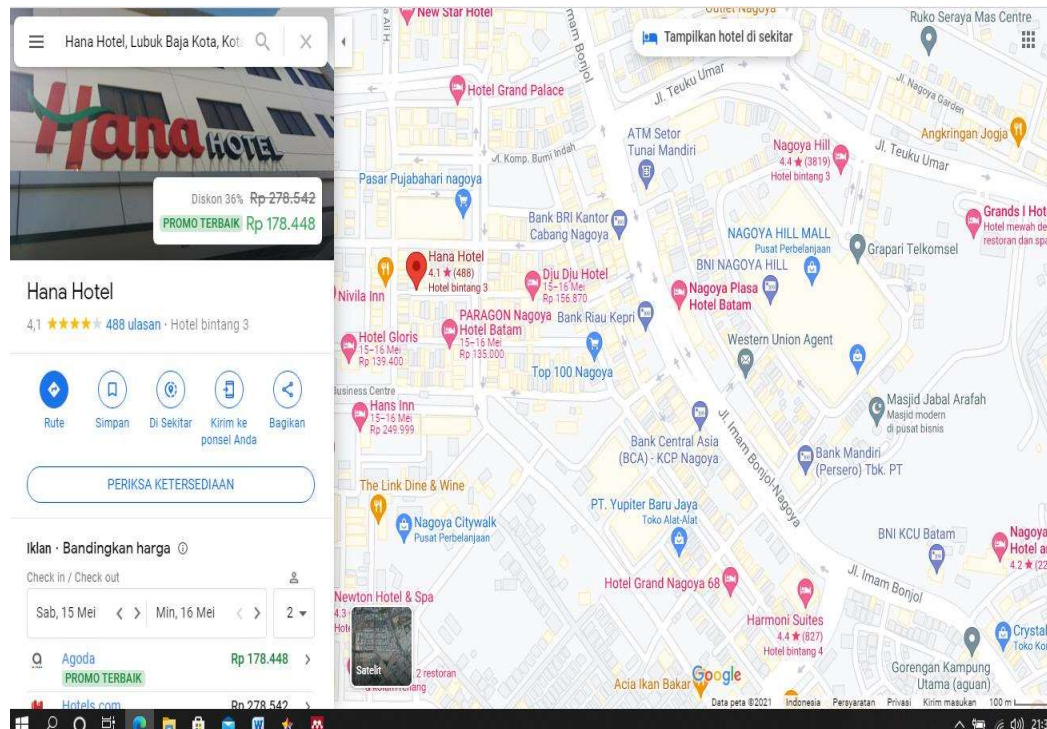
Hana Hotel, Lubuk Baja Kota, Kot

Hana HOTEL

Diskon 36% Rp 278.542
PROMO TERBAIK Rp 178.448

Hana Hotel
4,1 ★★★★★ 488 ulasan · Hotel bintang 3

Rute
Simpan
Di Sekitar
Kirim ke ponsel Anda
Bagikan

PERIKSA KETERSEDIAAN

Iklan · Bandingkan harga ⓘ
Check in / Check out
Sab, 15 Mei
Min, 16 Mei
2
Agoda
Rp 178.448
PROMO TERBAIK
Hotels.com
Rp 278.542

Tampilkan hotel di sekitar
New Star Hotel
Outlet Nagoya
Ruko Seraya Mas Centre
Hotel Grand Palace
Jl. Teuku Umar
Jl. Nagoya Garden
Angkringan Jogja
Jl. Teuku Umar
ATM Setor Tunai Mandiri
Jl. Komp. Bumi Indah
Nagoya Hill
4.4 ★ (3819)
Hotel bintang 3
Pasar Pujabahari nagoya
Grands I Hot
Hotel mewah de
restoran dan spa
Bank BRI Kantor Cabang Nagoya
NAGOYA HILL MALL
Pusat Perbelanjaan
Grapari Telkomsel
Hana Hotel
4.1 ★ (488)
Hotel bintang 3
Diju Diju Hotel
15–16 Mei
Rp 156.870
BNI NAGOYA HILL
Nivila Inn
Nagoya Plasa Hotel Batam
PARAGON Nagoya Hotel Batam
15–16 Mei
Rp 135.000
Bank Riau Kepri
Hotel Gloris
15–16 Mei
Rp 139.400
Western Union Agent
Top 100 Nagoya
Business Centre
Hans Inn
15–16 Mei
Rp 249.999
Masjid Jabal Arafah
Masjid modern di pusat bisnis
Bank Central Asia (BCA) - KCP Nagoya
Jl. Imam Bonjol-Nagoya
Bank Mandiri (Persero) Tbk. PT
The Link Dine & Wine
PT. Yupiter Baru Jaya
Toko Alat-Alat
Nagoya Citywalk
Pusat Perbelanjaan
BNI KCU Batam
Nagoya Hotel a
4.2 ★ (22
Jl. Imam Bonjol
Hotel Grand Nagoya 68
Newton Hotel & Spa
4.3
Harmoni Suites
4.4 ★ (827)
Hotel bintang 4
Crystal
Toko Ko
Satelit
2 restoran
Gorengan Kampung Utama (aguan)
Acia Ikan Bakar
Google
Data peta ©2021 Indonesia Persyaratan Privasi Kirim masukan 100 m